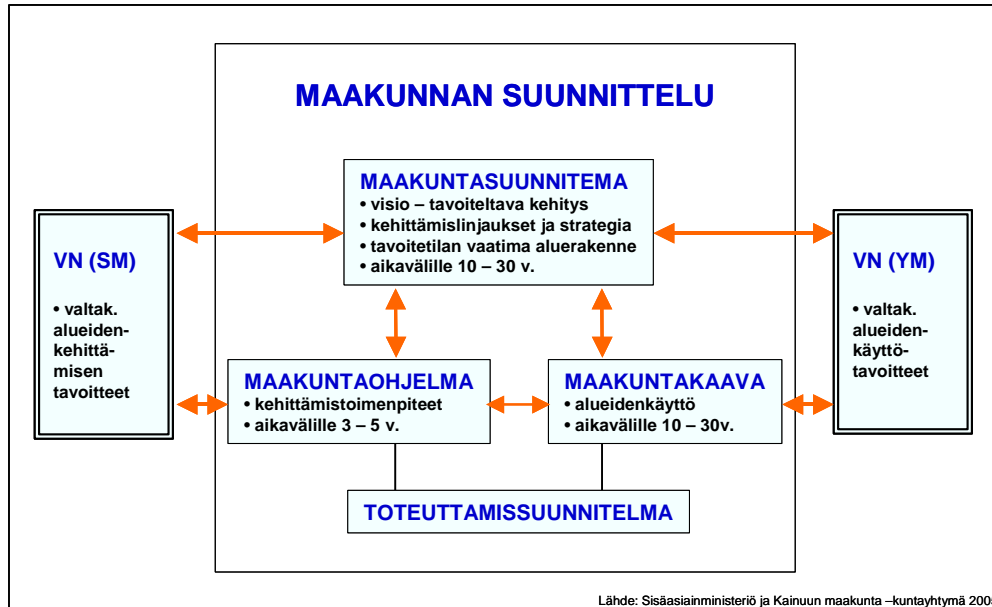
MAAKUNNAN SUUNNITTELU

MAAKUNTASUUNNITEMA
• visio – tavoiteltava kehitys
• kehittämislinjaukset ja strategia
• tavoitetilan vaatima aluerakenne
• aikavälille 10 – 30 v.

VN (SM)

• valtak. alueidenkehittämisen tavoitteet

VN (YM)

• valtak. alueidenkäyttötavoitteet

MAAKUNTAOHJELMA
• kehittämistoimenpiteet
• aikavälille 3 – 5 v.

MAAKUNTAKAAVA
• alueidenkäyttö
• aikavälille 10 – 30v.

TOTEUTTAMISSUUNNITELMA

Lähde: Sisäasiainministeriö ja Kainuun maakunta –kuntayhtymä 200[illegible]